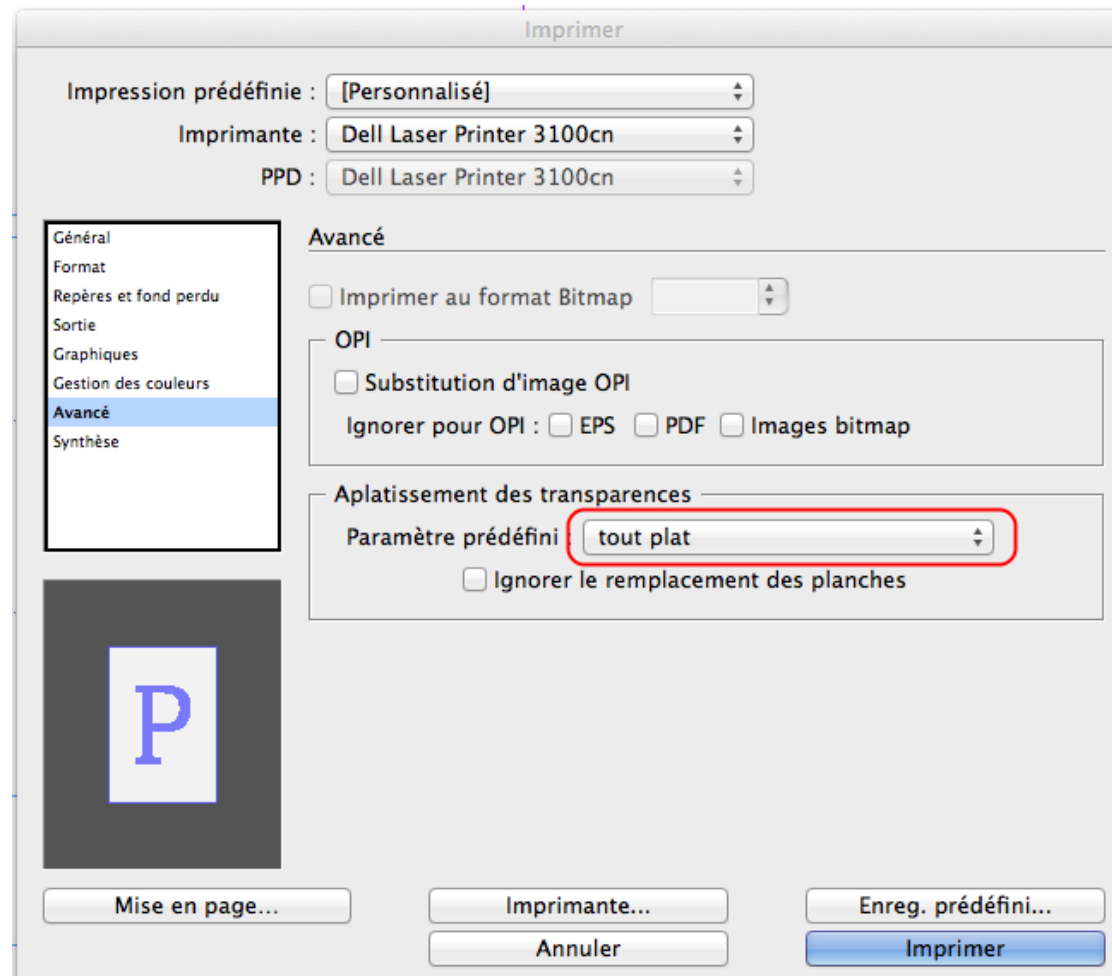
Imprimer

Impression prédéfinie : [Personnalisé]
Imprimante : Dell Laser Printer 3100cn
PPD : Dell Laser Printer 3100cn

Général
Format
Repères et fond perdu
Sortie
Graphiques
Gestion des couleurs
Avancé
Synthèse

Avancé

Imprimer au format Bitmap

OPI
Substitution d'image OPI
Ignorer pour OPI : EPS PDF Images bitmap

Aplatissement des transparences
Paramètre prédéfini : tout plat
Ignorer le remplacement des planches

P

Mise en page...
Imprimante...
Enreg. prédéfini...
Annuler
Imprimer